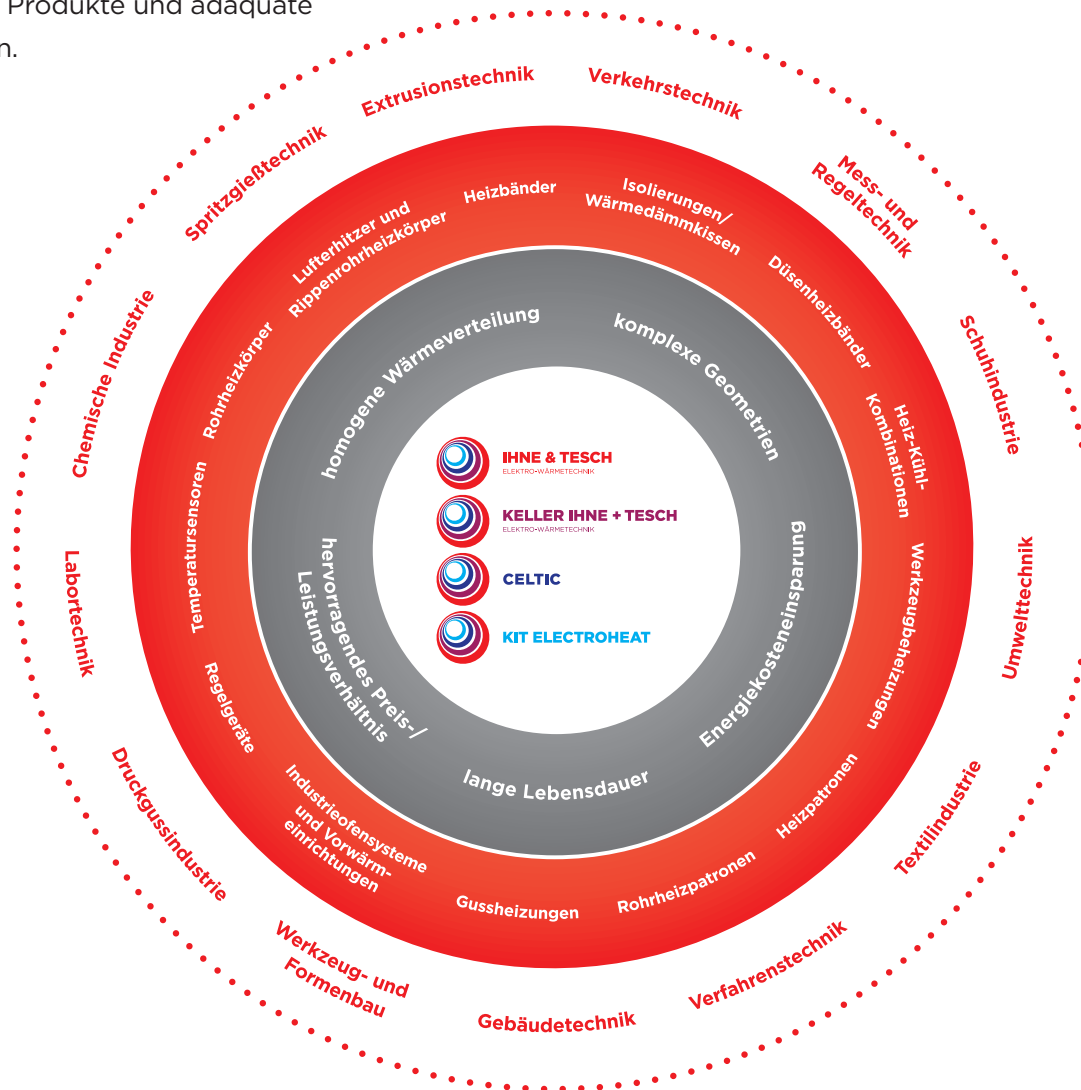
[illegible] Produkte und adäquate
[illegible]n.

Extrusionstechnik
Verkehrstechnik
Mess- und Regeltechnik
Schuhindustrie
Umwelttechnik
Textilindustrie
Verfahrenstechnik
Gebäudetechnik
Werkzeug- und Formenbau
Druckgussindustrie
Labortechnik
Chemische Industrie
Spritzgießtechnik

Heizbänder
Isolierungen/ Wärmedämmkissen
Düsenheizbänder
Heiz-Kühl-Kombinationen
Werkzeugbeheizungen
Heizpatronen
Rohrheizpatronen
Gussheizungen
Industrieofensysteme und Vorwärmeinrichtungen
Regelgeräte
Temperatursensoren
Rohrheizkörper
Lufterhitzer und Rippenrohrheizkörper

homogene Wärmeverteilung
komplexe Geometrien
Energiekosteneinsparung
lange Lebensdauer
hervorragendes Preis-/ Leistungsverhältnis

IHNE & TESCH
ELEKTRO-WÄRMETECHNIK
KELLER IHNE + TESCH
ELEKTRO-WÄRMETECHNIK
CELTIC
KIT ELECTROHEAT